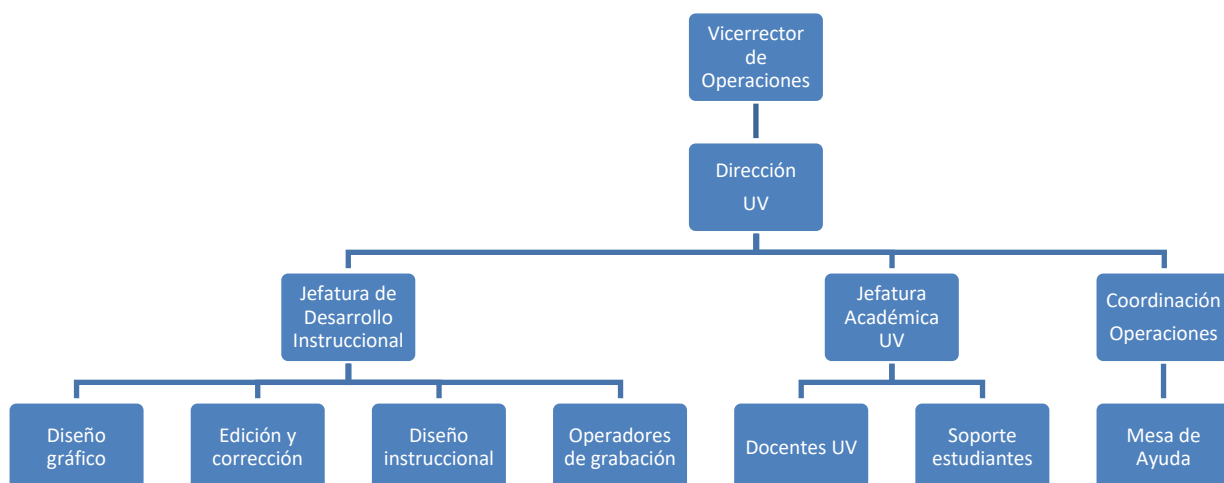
Vicerrector de Operaciones

Dirección UV

Jefatura de Desarrollo Instruccional

Jefatura Académica UV

Coordinación Operaciones

Diseño gráfico

Edición y corrección

Diseño instruccional

Operadores de grabación

Docentes UV

Soporte estudiantes

Mesa de Ayuda